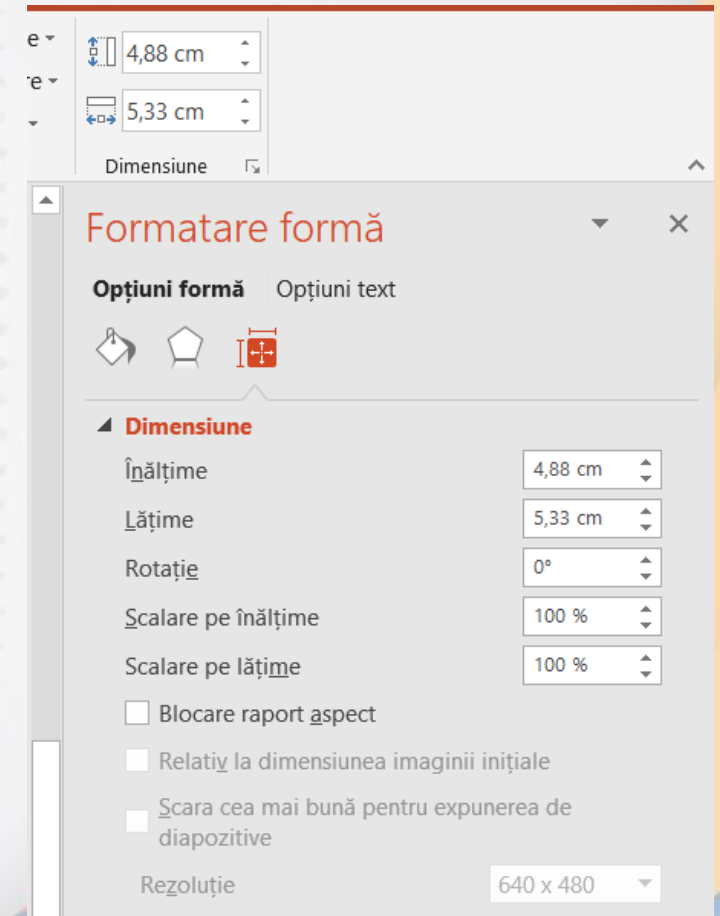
e
e

4,88 cm
5,33 cm
Dimensiune

Formatare formă
Opțiuni formă | Opțiuni text

Dimensiune
Înălțime 4,88 cm
Lățime 5,33 cm
Rotație 0°
Scalare pe înălțime 100 %
Scalare pe lățime 100 %
Blocare raport aspect
Relativ la dimensiunea imaginii inițiale
Scara cea mai bună pentru expunerea de diapozitive
Rezoluție 640 x 480